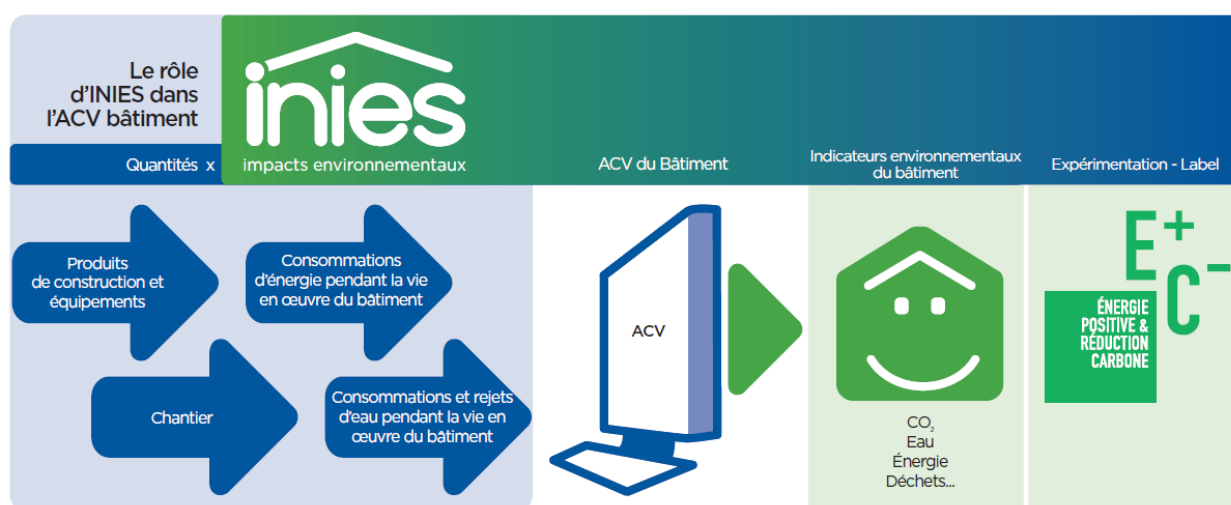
Le rôle d'INIES dans l'ACV bâtiment

inies
impacts environnementaux

Quantités x

ACV du Bâtiment

Indicateurs environnementaux du bâtiment

Expérimentation - Label

Produits de construction et équipements

Consommations d'énergie pendant la vie en œuvre du bâtiment

Chantier

Consommations et rejets d'eau pendant la vie en œuvre du bâtiment

ACV

$CO_2$
Eau
Énergie
Déchets...

$E^+$
$C^-$

ÉNERGIE POSITIVE & RÉDUCTION CARBONE